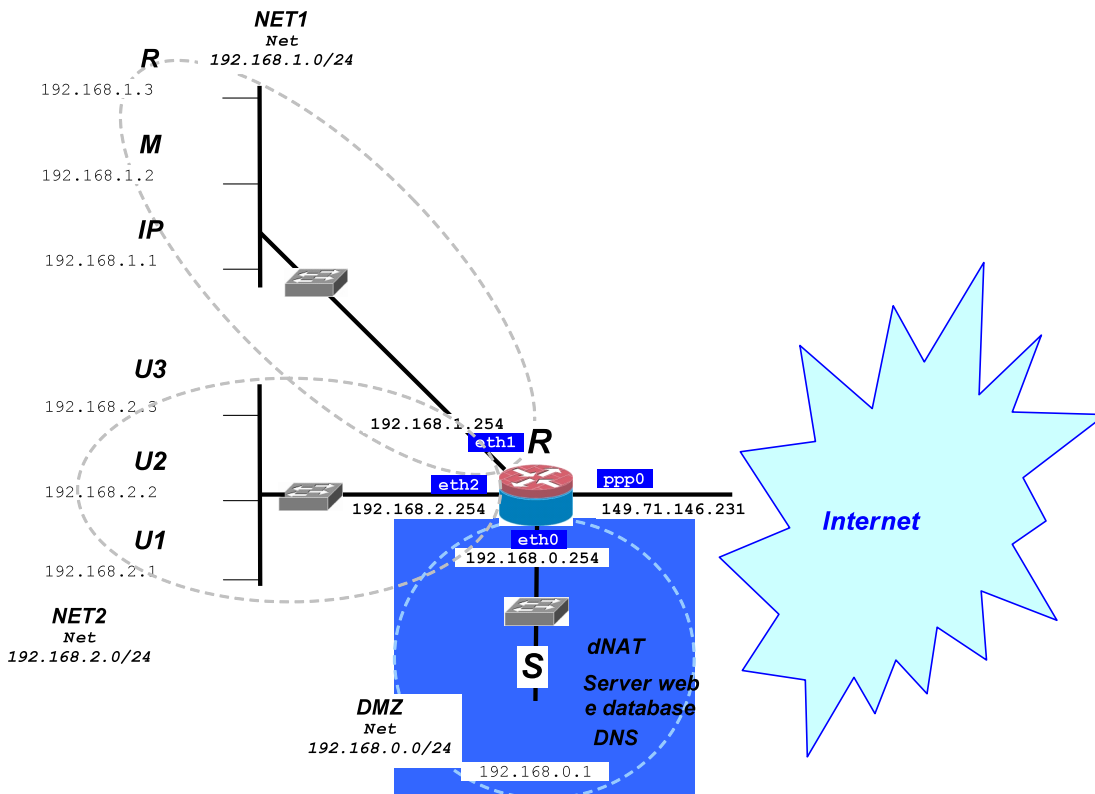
NET1
Net
192.168.1.0/24

R
192.168.1.3

M
192.168.1.2

IP
192.168.1.1

U3
192.168.2.3

U2
192.168.2.2

U1
192.168.2.1

NET2
Net
192.168.2.0/24

192.168.1.254
eth1
R
eth2
192.168.2.254
ppp0
149.71.146.231
eth0
192.168.0.254

Internet

dNAT
S
Server web
e database
DNS

DMZ
Net
192.168.0.0/24

192.168.0.1